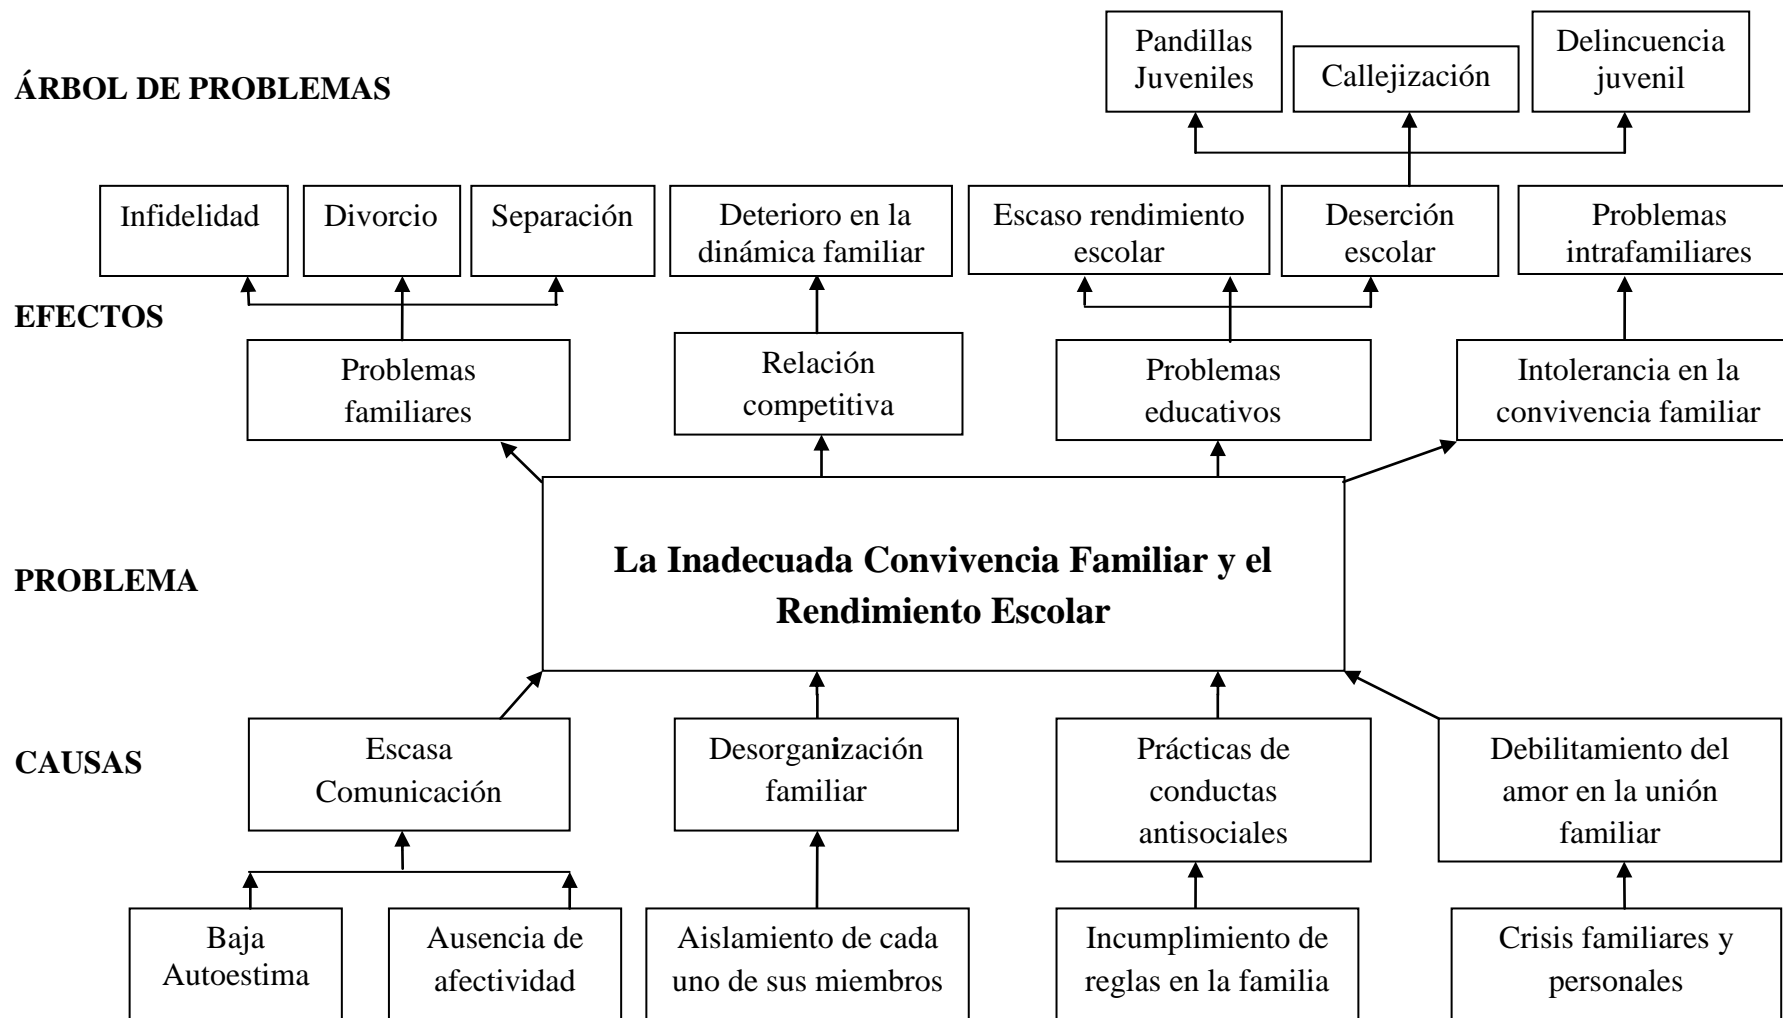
ÁRBOL DE PROBLEMAS

Pandillas Juveniles

Callejización

Delincuencia juvenil

Infidelidad

Divorcio

Separación

Deterioro en la dinámica familiar

Escaso rendimiento escolar

Deserción escolar

Problemas intrafamiliares

EFECTOS

Problemas familiares

Relación competitiva

Problemas educativos

Intolerancia en la convivencia familiar

PROBLEMA

La Inadecuada Convivencia Familiar y el Rendimiento Escolar

CAUSAS

Escasa Comunicación

Desorganización familiar

Prácticas de conductas antisociales

Debilitamiento del amor en la unión familiar

Baja Autoestima

Ausencia de afectividad

Aislamiento de cada uno de sus miembros

Incumplimiento de reglas en la familia

Crisis familiares y personales